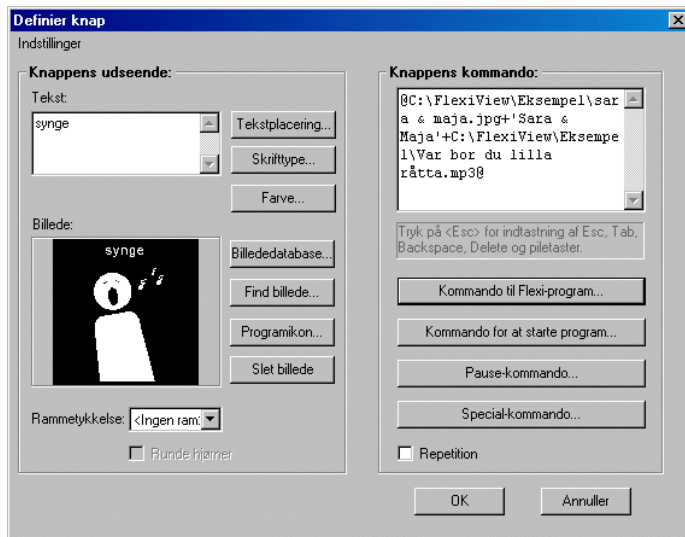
Definier knap
Indstillinger

Knappens udseende:
Tekst:
synge
Tekstplacering...
Skrifttype...
Farve...
Billede:
synge
Billededatabase...
Find billede...
Programikon...
Slet billede
Rammetykkelse: <Ingen ram
Runde hjørner

Knappens kommando:
@C:\FlexiView\Eksempel\sara & maja.jpg+'Sara & Maja'+C:\FlexiView\Eksempel\Var bor du lilla råtta.mp3@
Tryk på <Esc> for indtastning af Esc, Tab, Backspace, Delete og piletaster.
Kommando til Flexi-program...
Kommando for at starte program...
Pause-kommando...
Special-kommando...
Repetition

OK
Annuller